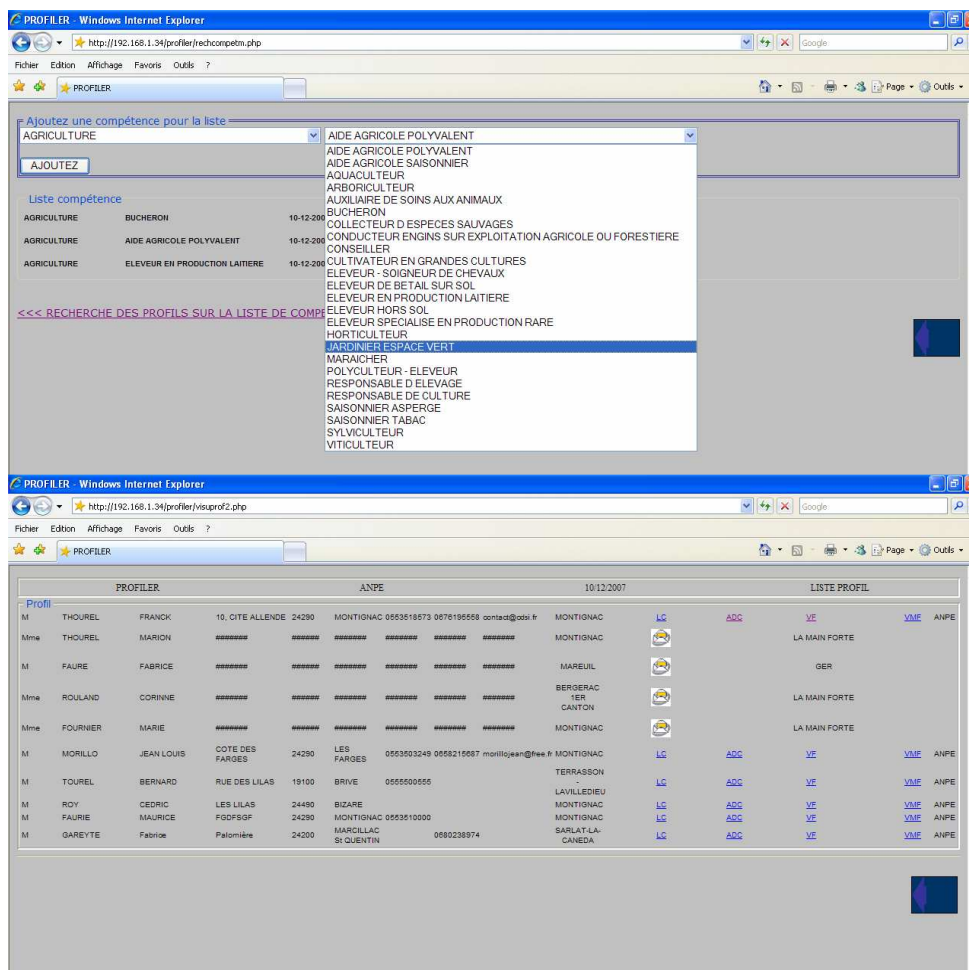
PROFILER - Windows Internet Explorer

http://192.168.1.34/profiler/rechcompetm.php

Google

Fichier Edition Affichage Favoris Outils ?

PROFILER

Page · Outils ·

Ajoutez une compétence pour la liste

AGRICULTURE

AIDE AGRICOLE POLYVALENT

AJOUTEZ

AIDE AGRICOLE POLYVALENT
AIDE AGRICOLE SAISONNIER
AQUACULTEUR
ARBORICULTEUR
AUXILIAIRE DE SOINS AUX ANIMAUX
BUCHERON
COLLECTEUR D ESPECES SAUVAGES
CONDUCTEUR ENGINS SUR EXPLOITATION AGRICOLE OU FORESTIERE
CONSEILLER
CULTIVATEUR EN GRANDES CULTURES
ELEVEUR - SOIGNEUR DE CHEVAUX
ELEVEUR DE BETAIL SUR SOL
ELEVEUR EN PRODUCTION LAITIERE
ELEVEUR HORS SOL
ELEVEUR SPECIALISE EN PRODUCTION RARE
HORTICULTEUR
JARDINIER ESPACE VERT
MARAICHER
POLYCULTEUR - ELEVEUR
RESPONSABLE D ELEVAGE
RESPONSABLE DE CULTURE
SAISONNIER ASPERGE
SAISONNIER TABAC
SYLVICULTEUR
VITICULTEUR

Liste compétence

| AGRICULTURE | BUCHERON | 10-12-200 |
|---|---|---|
| AGRICULTURE | AIDE AGRICOLE POLYVALENT | 10-12-200 |
| AGRICULTURE | ELEVEUR EN PRODUCTION LAITIERE | 10-12-200 |

<<< RECHERCHE DES PROFILS SUR LA LISTE DE COMPE

PROFILER - Windows Internet Explorer

http://192.168.1.34/profiler/visuprof2.php

Google

Fichier Edition Affichage Favoris Outils ?

PROFILER

Page · Outils ·

| PROFILER | ANPE | 10/12/2007 | LISTE PROFIL |
|---|---|---|---|

Profil

| M | THOUREL | FRANCK | 10, CITE ALLENDE | 24290 | MONTIGNAC | 0553518573 | 0676196558 | contact@cdsi.fr | MONTIGNAC | LC | ADC | VF | VMF | ANPE |
|---|---|---|---|---|---|---|---|---|---|---|---|---|---|---|
| Mme | THOUREL | MARION | ####### | ####### | ####### | ####### | ####### | ####### | MONTIGNAC | | | LA MAIN FORTE | | |
| M | FAURE | FABRICE | ####### | ####### | ####### | ####### | ####### | ####### | MAREUIL | | | GER | | |
| Mme | ROULAND | CORINNE | ####### | ####### | ####### | ####### | ####### | ####### | BERGERAC 1ER CANTON | | | LA MAIN FORTE | | |
| Mme | FOURNIER | MARIE | ####### | ####### | ####### | ####### | ####### | ####### | MONTIGNAC | | | LA MAIN FORTE | | |
| M | MORILLO | JEAN LOUIS | COTE DES FARGES | 24290 | LES FARGES | 0553503249 | 0658215687 | morillojean@free.fr | MONTIGNAC | LC | ADC | VF | VMF | ANPE |
| M | TOUREL | BERNARD | RUE DES LILAS | 19100 | BRIVE | 0555500555 | | | TERRASSON - LAVILLEDIEU | LC | ADC | VF | VMF | ANPE |
| M | ROY | CEDRIC | LES LILAS | 24490 | BIZARE | | | | MONTIGNAC | LC | ADC | VF | VMF | ANPE |
| M | FAURIE | MAURICE | FGDFSGF | 24290 | MONTIGNAC | 0553510000 | | | MONTIGNAC | LC | ADC | VF | VMF | ANPE |
| M | GAREYTE | Fabrice | Palomière | 24200 | MARCILLAC St QUENTIN | | 0680238974 | | SARLAT-LA-CANEDA | LC | ADC | VF | VMF | ANPE |